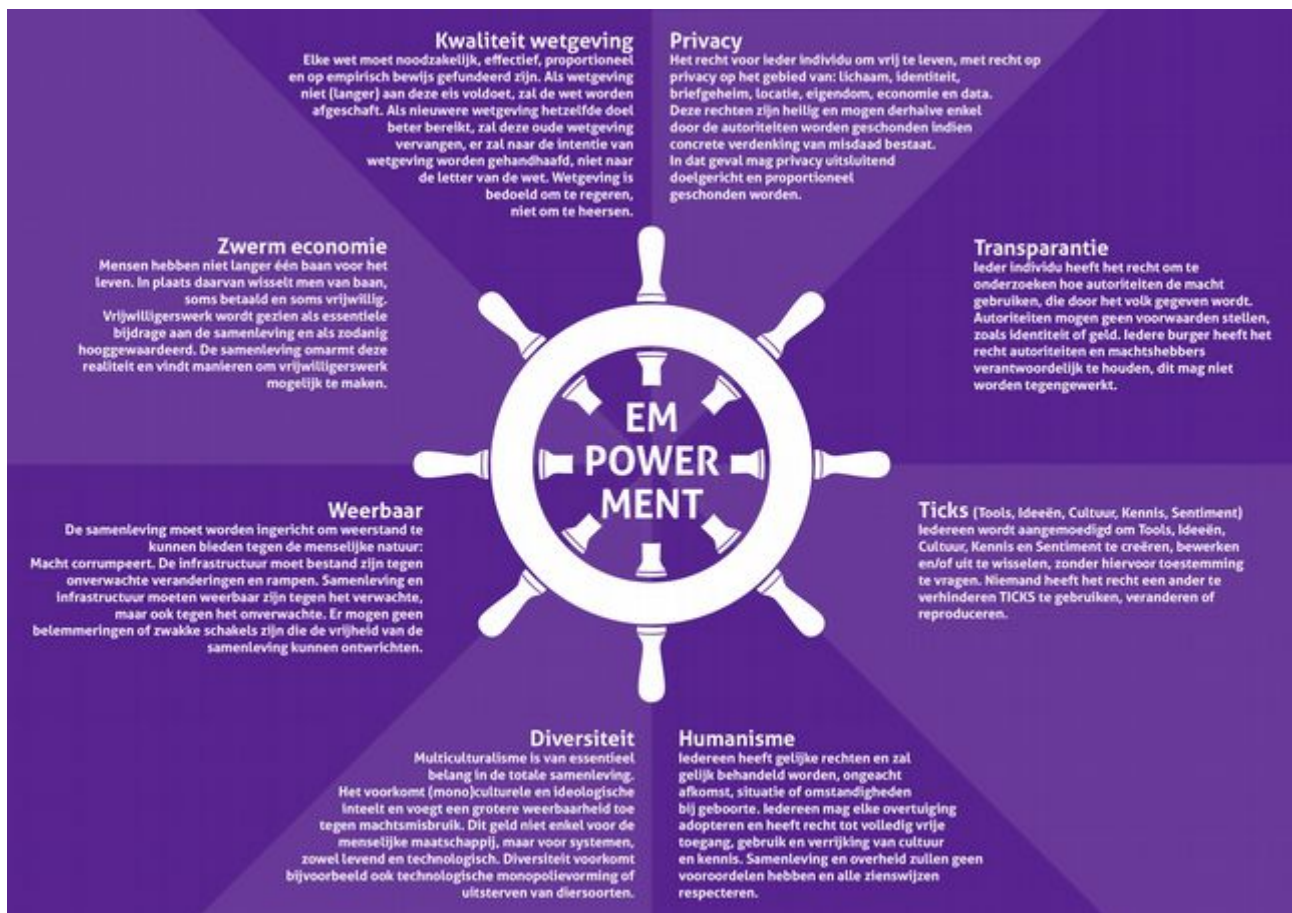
Kwaliteit wetgeving
Elke wet moet noodzakelijk, effectief, proportioneel en op empirisch bewijs gefundeerd zijn. Als wetgeving niet (langer) aan deze eis voldoet, zal de wet worden afgeschaft. Als nieuwere wetgeving hetzelfde doel beter bereikt, zal deze oude wetgeving vervangen, er zal naar de intentie van wetgeving worden gehandhaafd, niet naar de letter van de wet. Wetgeving is bedoeld om te regeren, niet om te heersen.

Privacy
Het recht voor ieder individu om vrij te leven, met recht op privacy op het gebied van: lichaam, identiteit, briefgeheim, locatie, eigendom, economie en data. Deze rechten zijn heilig en mogen derhalve enkel door de autoriteiten worden geschonden indien concrete verdenking van misdaad bestaat. In dat geval mag privacy uitsluitend doelgericht en proportioneel geschonden worden.

Zwerm economie
Mensen hebben niet langer één baan voor het leven. In plaats daarvan wisselt men van baan, soms betaald en soms vrijwillig. Vrijwilligerswerk wordt gezien als essentiele bijdrage aan de samenleving en als zodanig hooggewaardeerd. De samenleving omarmt deze realiteit en vindt manieren om vrijwilligerswerk mogelijk te maken.

Transparantie
Ieder individu heeft het recht om te onderzoeken hoe autoriteiten de macht gebruiken, die door het volk gegeven wordt. Autoriteiten mogen geen voorwaarden stellen, zoals identiteit of geld. Iedere burger heeft het recht autoriteiten en machtshebbers verantwoordelijk te houden, dit mag niet worden tegengewerkt.

EM
POWER
MENT

Weerbaar
De samenleving moet worden ingericht om weerstand te kunnen bieden tegen de menselijke natuur: Macht corrumpeert. De infrastructuur moet bestand zijn tegen onverwachte veranderingen en rampen. Samenleving en infrastructuur moeten weerbaar zijn tegen het verwachte, maar ook tegen het onverwachte. Er mogen geen belemmeringen of zwakke schakels zijn die de vrijheid van de samenleving kunnen ontwrichten.

Ticks (Tools, Ideeën, Cultuur, Kennis, Sentiment)
Iedereen wordt aangemoedigd om Tools, Ideeën, Cultuur, Kennis en Sentiment te creëren, bewerken en/of uit te wisselen, zonder hiervoor toestemming te vragen. Niemand heeft het recht een ander te verhinderen TICKS te gebruiken, veranderen of reproduceren.

Diversiteit
Multiculturalisme is van essentieel belang in de totale samenleving. Het voorkomt (mono)culturele en ideologische inteelt en voegt een grotere weerbaarheid toe tegen machtsmisbruik. Dit geld niet enkel voor de menselijke maatschappij, maar voor systemen, zowel levend en technologisch. Diversiteit voorkomt bijvoorbeeld ook technologische monopolievorming of uitsterven van diersoorten.

Humanisme
Iedereen heeft gelijke rechten en zal gelijk behandeld worden, ongeacht afkomst, situatie of omstandigheden bij geboorte. Iedereen mag elke overtuiging adopteren en heeft recht tot volledig vrije toegang, gebruik en verrijking van cultuur en kennis. Samenleving en overheid zullen geen vooroordelen hebben en alle zienswijzen respecteren.